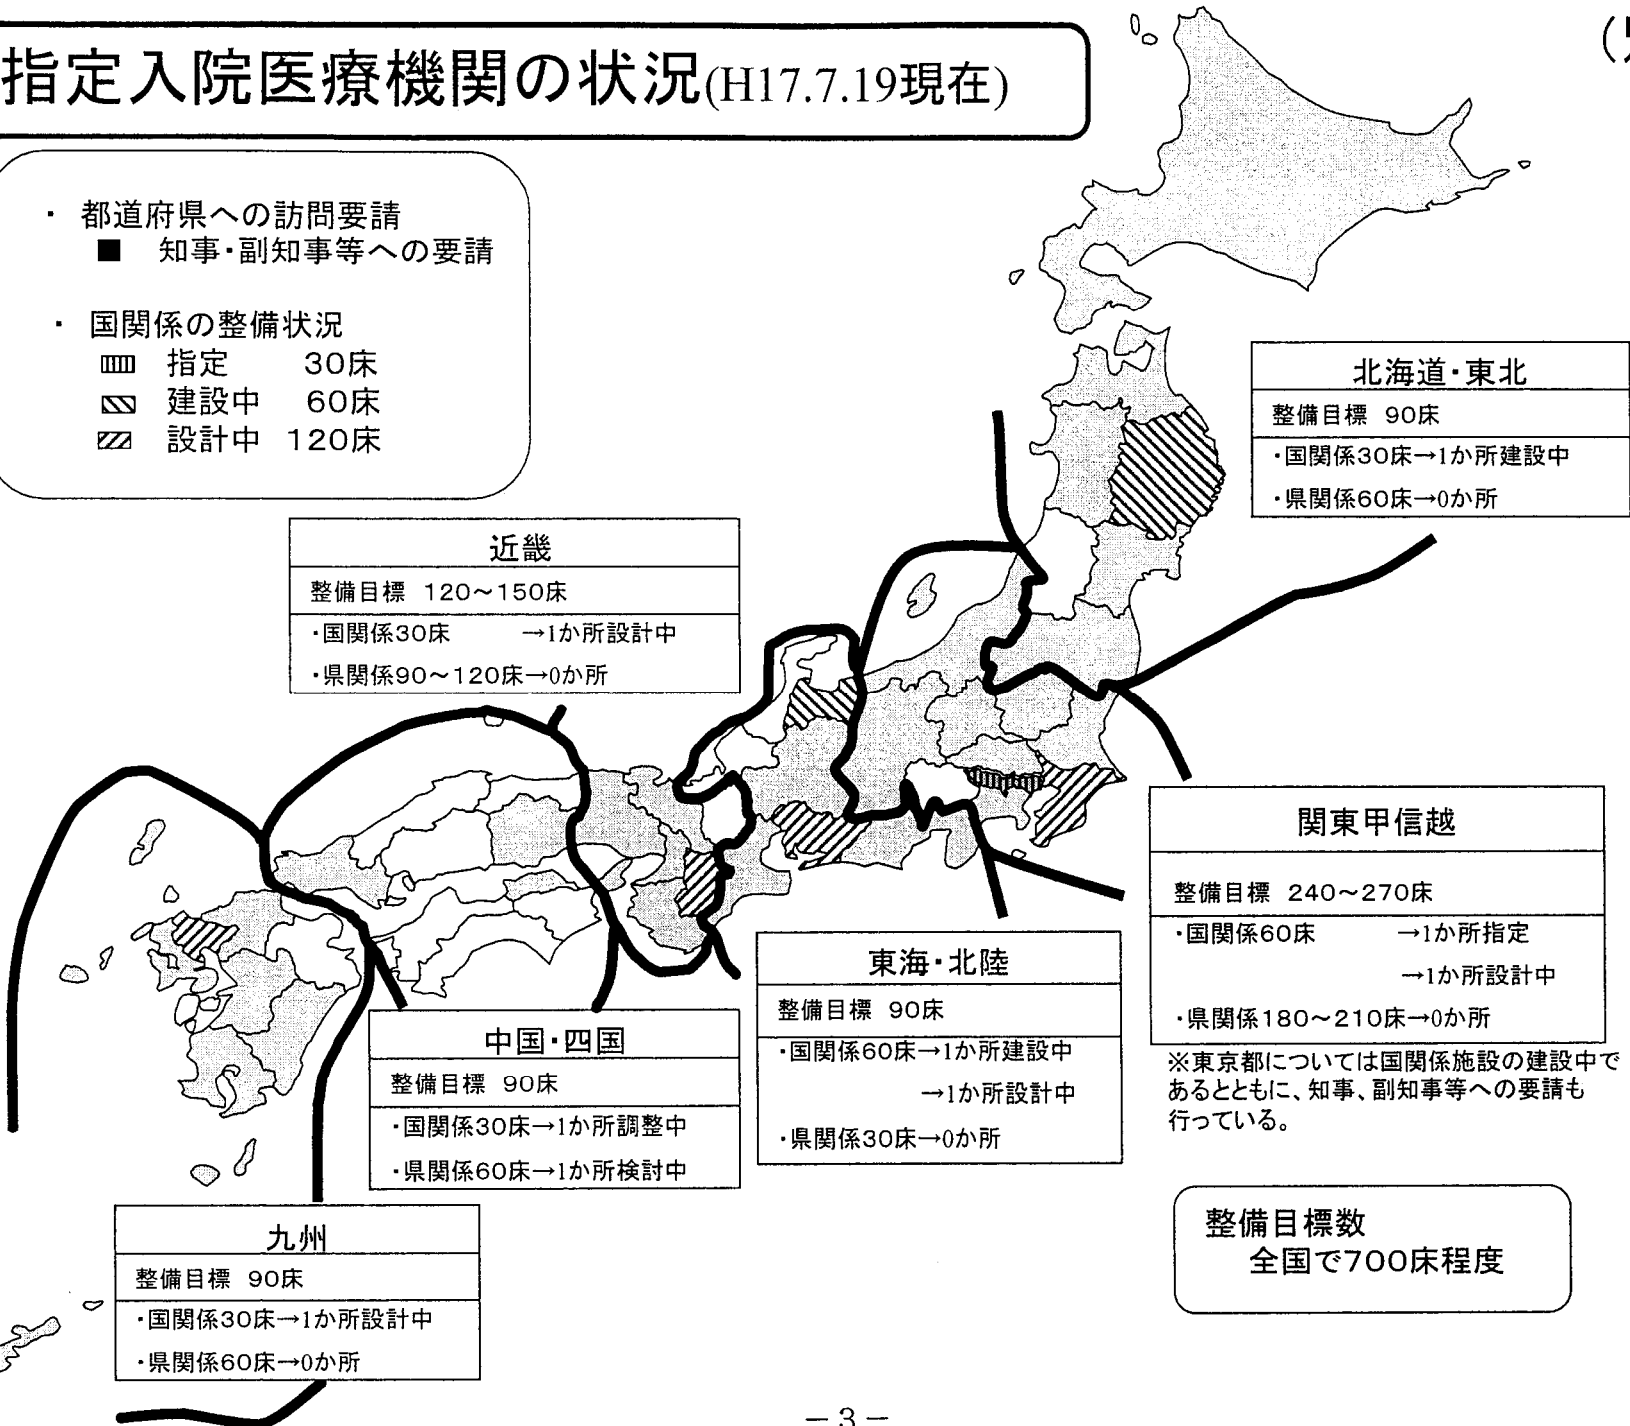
指定入院医療機関の状況(H17.7.19現在)

(

・ 都道府県への訪問要請
■ 知事・副知事等への要請

・ 国関係の整備状況
指定 30床
建設中 60床
設計中 120床

北海道・東北
整備目標 90床
・国関係30床→1か所建設中
・県関係60床→0か所

近畿
整備目標 120～150床
・国関係30床 →1か所設計中
・県関係90～120床→0か所

関東甲信越
整備目標 240～270床
・国関係60床 →1か所指定
→1か所設計中
・県関係180～210床→0か所

※東京都については国関係施設の建設中であるとともに、知事、副知事等への要請も行っている。

東海・北陸
整備目標 90床
・国関係60床→1か所建設中
→1か所設計中
・県関係30床→0か所

中国・四国
整備目標 90床
・国関係30床→1か所調整中
・県関係60床→1か所検討中

九州
整備目標 90床
・国関係30床→1か所設計中
・県関係60床→0か所

整備目標数
全国で700床程度

－3－